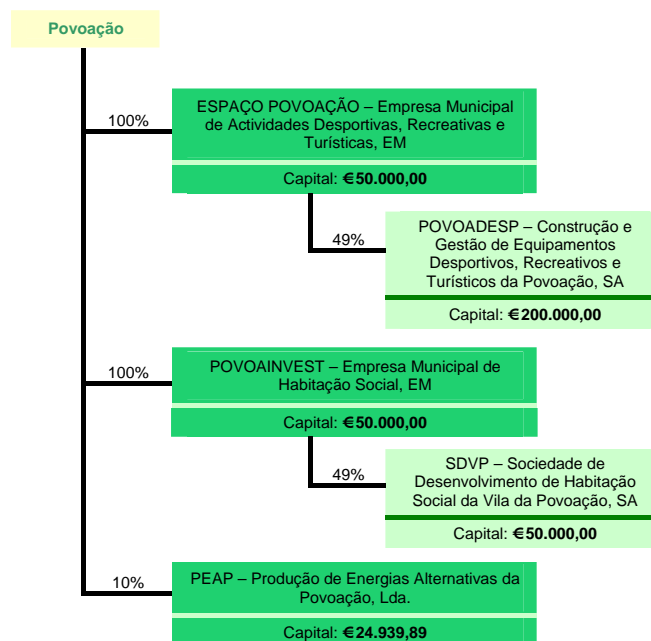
Povoação

100%

ESPAÇO POVOAÇÃO – Empresa Municipal de Actividades Desportivas, Recreativas e Turísticas, EM

Capital: **€50.000,00**

49%

POVOADESP – Construção e Gestão de Equipamentos Desportivos, Recreativos e Turísticos da Povoação, SA

Capital: **€200.000,00**

100%

POVOAINVEST – Empresa Municipal de Habitação Social, EM

Capital: **€50.000,00**

49%

SDVP – Sociedade de Desenvolvimento de Habitação Social da Vila da Povoação, SA

Capital: **€50.000,00**

10%

PEAP – Produção de Energias Alternativas da Povoação, Lda.

Capital: **€24.939,89**